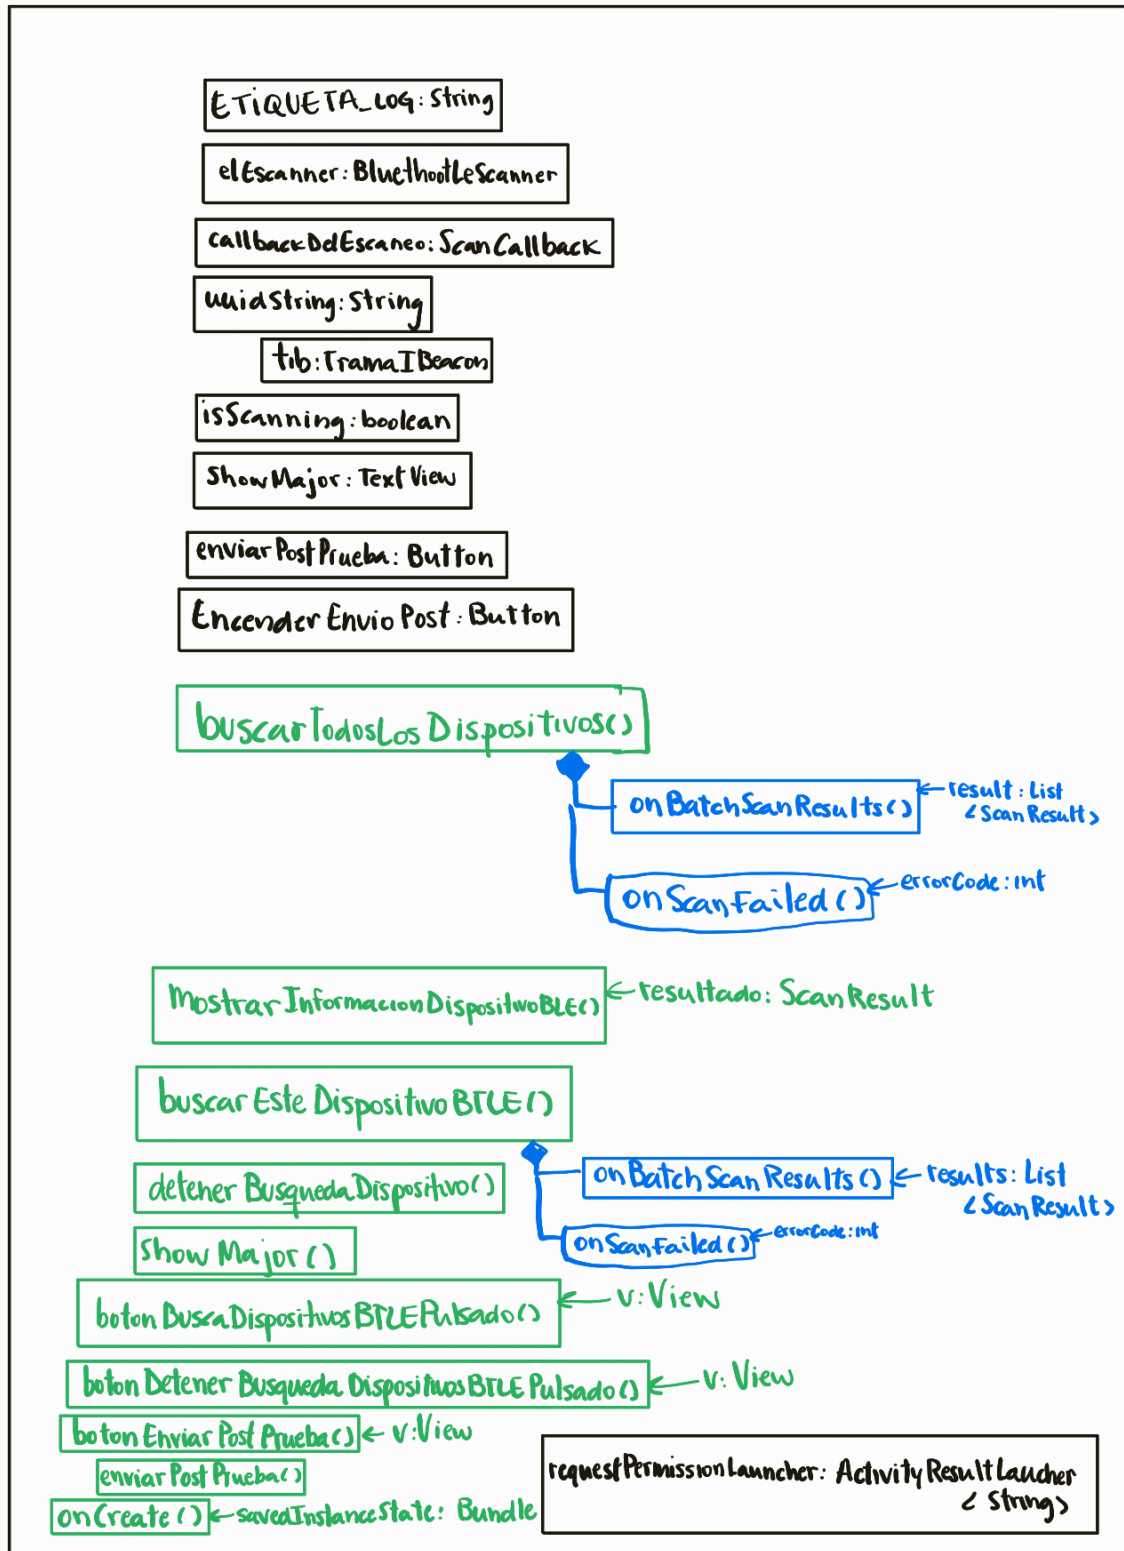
ETIQUETA_LOG: String

elEscanner: BluethootLeScanner

callbackDelEscaneo: ScanCallback

uuidString: String

tib: TramaIBeacon

isScanning: boolean

ShowMajor: TextView

enviarPostPrueba: Button

EncenderEnvioPost: Button

buscarTodosLosDispositivos()

onBatchScanResults() ← result: List <ScanResult>

onScanFailed() ← errorCode: int

MostrarInformacionDispositivoBLE() ← resultado: ScanResult

buscarEsteDispositivoBTLE()

detenerBusquedaDispositivo()

onBatchScanResults() ← results: List <ScanResult>

ShowMajor()

onScanFailed() ← errorCode: int

botonBuscaDispositivosBTLEPulsado() ← v: View

botonDetenerBusquedaDispositivosBTLEPulsado() ← v: View

botonEnviarPostPrueba() ← v: View

enviarPostPrueba()

onCreate() ← savedInstanceState: Bundle

requestPermissionLauncher: ActivityResultLaucher <String>